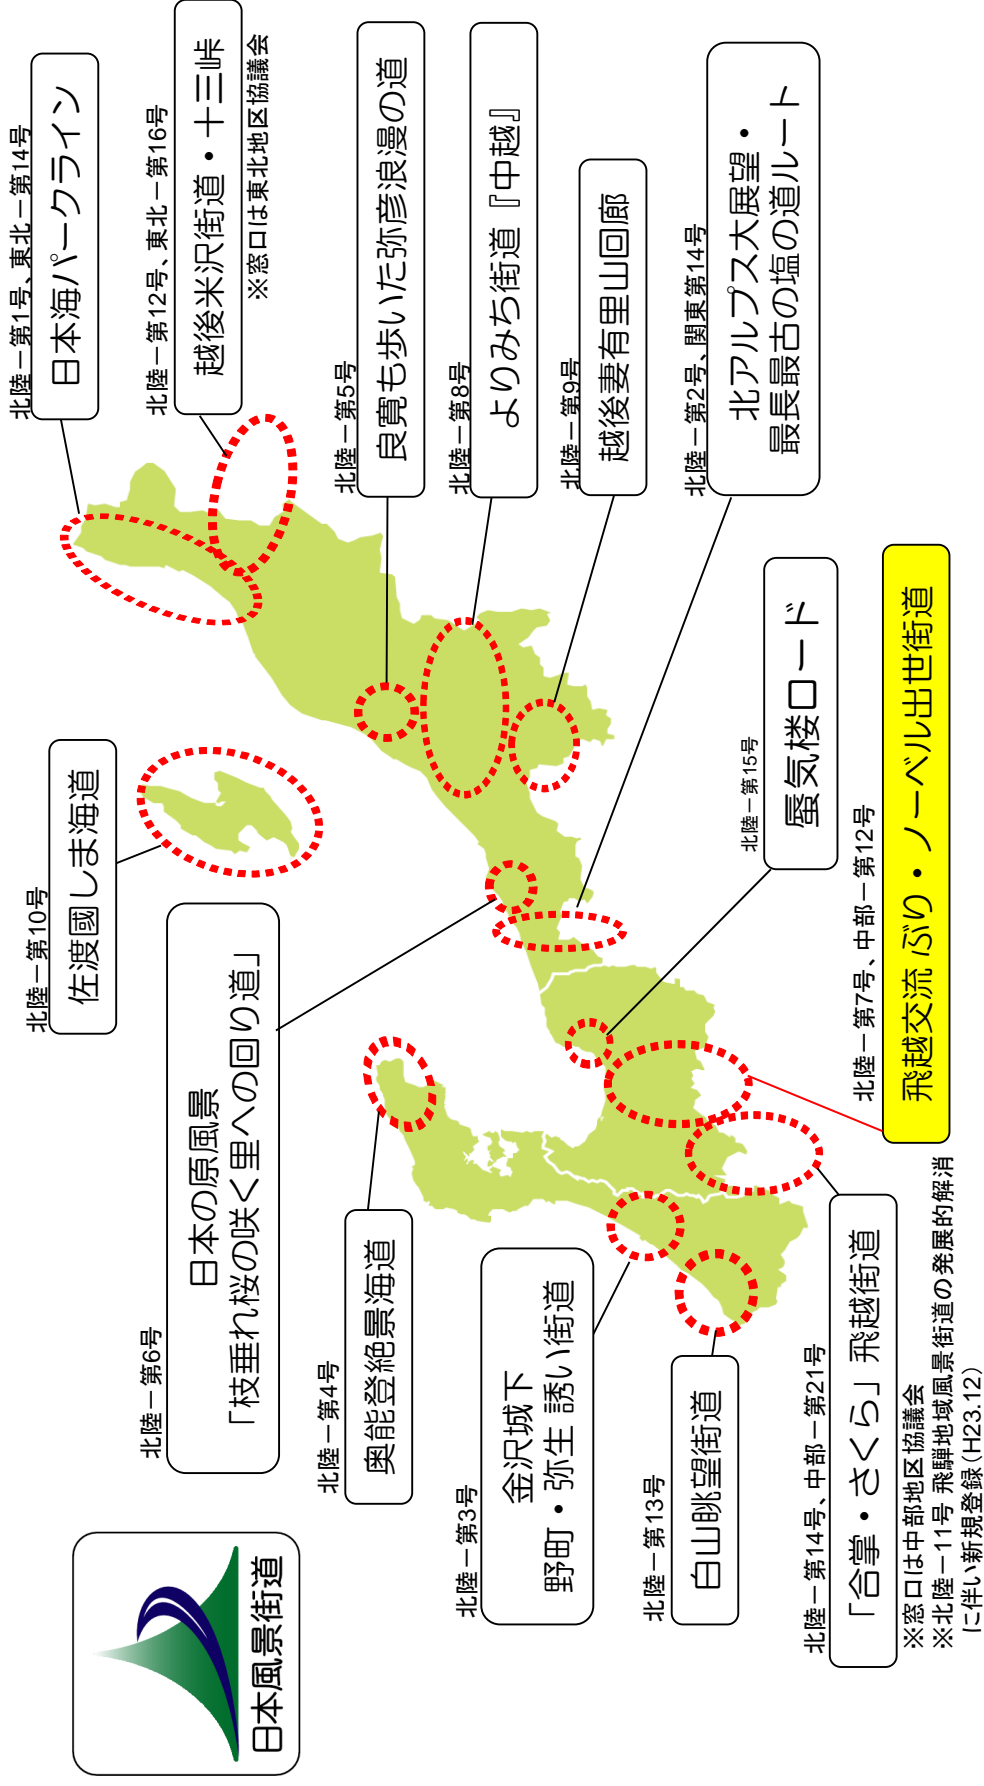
北陸－第1号、東北－第14号
日本海パークライン

北陸－第12号、東北－第16号
越後米沢街道・十三峠
※窓口は東北地区協議会

北陸－第5号
良寛も歩いた弥彦浪漫の道

北陸－第8号
よりみち街道『中越』

北陸－第9号
越後妻有里山回廊

北陸－第2号、関東第14号
北アルプス大展望・最長最古の塩の道ルート

北陸－第15号
蜃気楼ロード

北陸－第7号、中部－第12号
飛越交流ぶり・ノーベル出世街道

北陸－第10号
佐渡國しま海道

北陸－第6号
日本の原風景
「枝垂れ桜の咲く里への回り道」

北陸－第4号
奥能登絶景海道

北陸－第3号
金沢城下
野町・弥生 誘い街道

北陸－第13号
白山眺望街道

北陸－第14号、中部－第21号
「合掌・さくら」飛越街道
※窓口は中部地区協議会
※北陸－11号 飛騨地域風景街道の発展的解消に伴い新規登録（H23.12）

日本風景街道